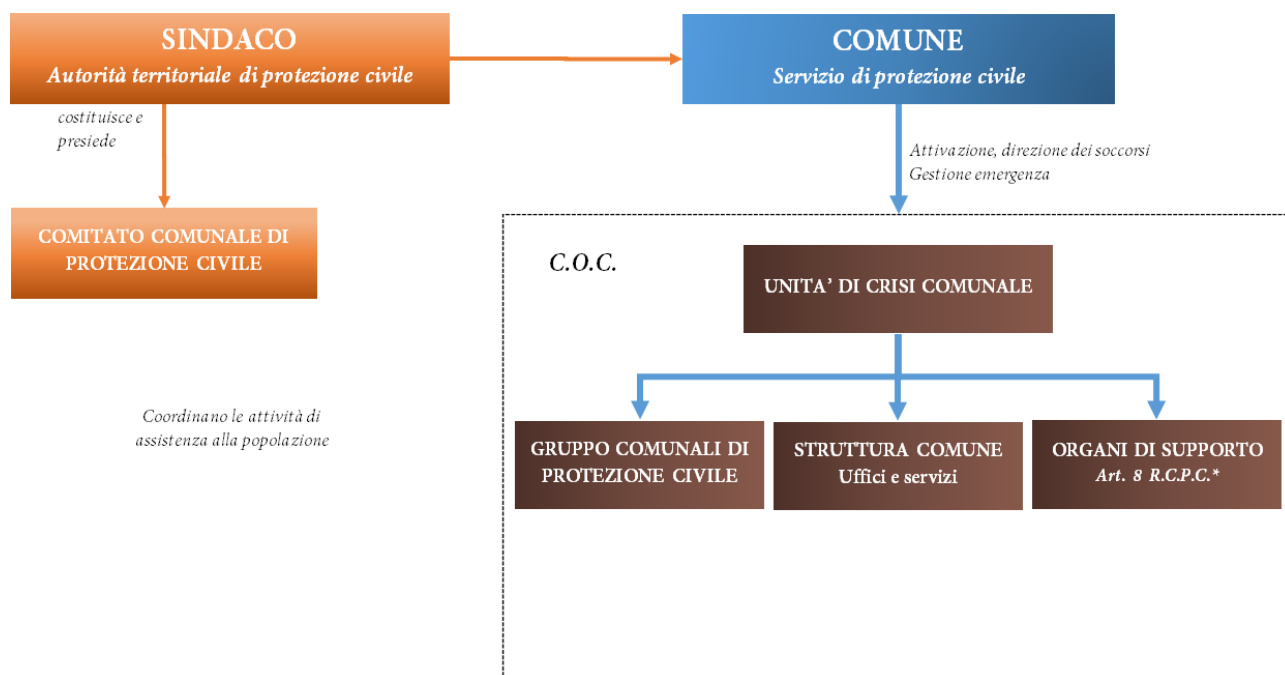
SINDACO
Autorità territoriale di protezione civile

COMUNE
Servizio di protezione civile

costituisce e presiede

Attivazione, direzione dei soccorsi
Gestione emergenza

COMITATO COMUNALE DI PROTEZIONE CIVILE

C.O.C.

UNITA' DI CRISI COMUNALE

Coordinano le attività di assistenza alla popolazione

GRUPPO COMUNALI DI PROTEZIONE CIVILE

STRUTTURA COMUNE
Uffici e servizi

ORGANI DI SUPPORTO
Art. 8 R.C.P.C.*